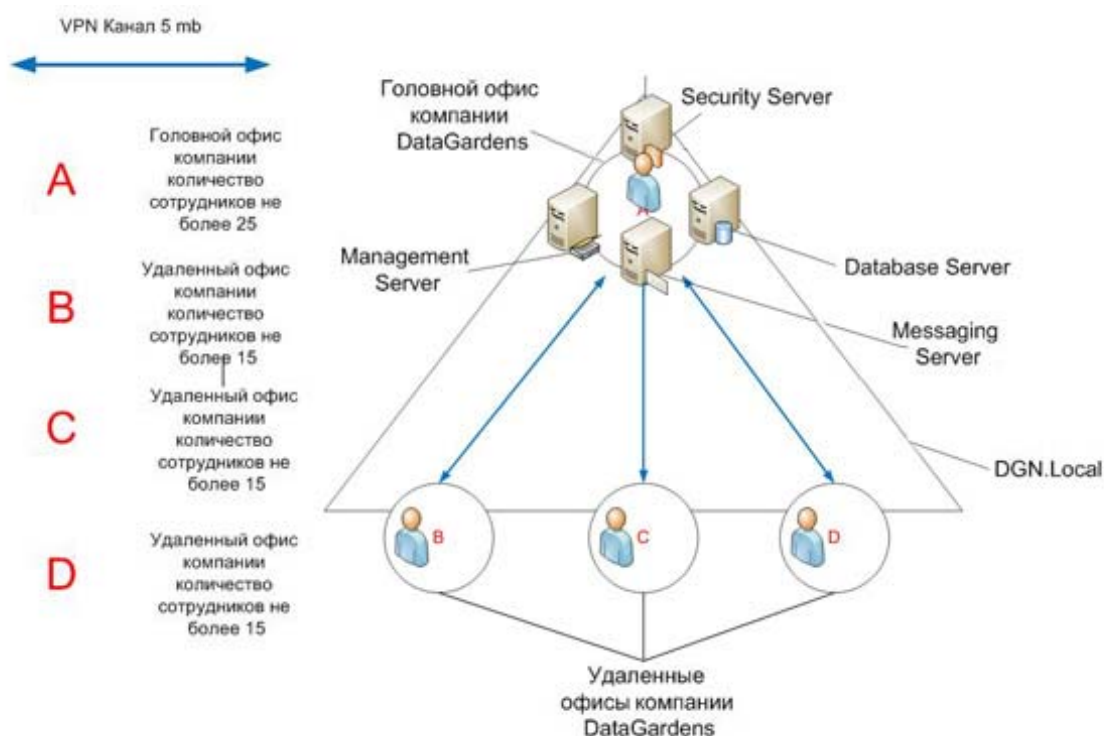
VPN Канал 5 mb

A

Головной офис компании количество сотрудников не более 25

B

Удаленный офис компании количество сотрудников не более 15

C

Удаленный офис компании количество сотрудников не более 15

D

Удаленный офис компании количество сотрудников не более 15

Головной офис компании DataGardens

Security Server

A

Management Server

Database Server

Messaging Server

DGN.Local

B

C

D

Удаленные офисы компании DataGardens